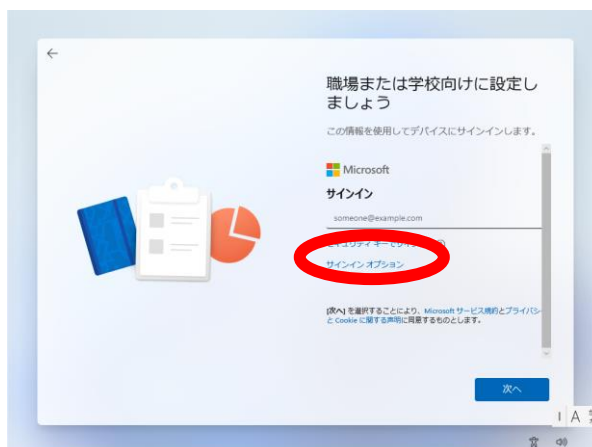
←

職場または学校向けに設定しましょう

この情報を使用してデバイスにサインインします。

Microsoft

サインイン

someone@example.com

セキュリティ キーでサ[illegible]

サインイン オプション

[次へ] を選択することにより、Microsoft サービス規約とプライバシーと Cookie に関する声明に同意するものとします。

次へ

A